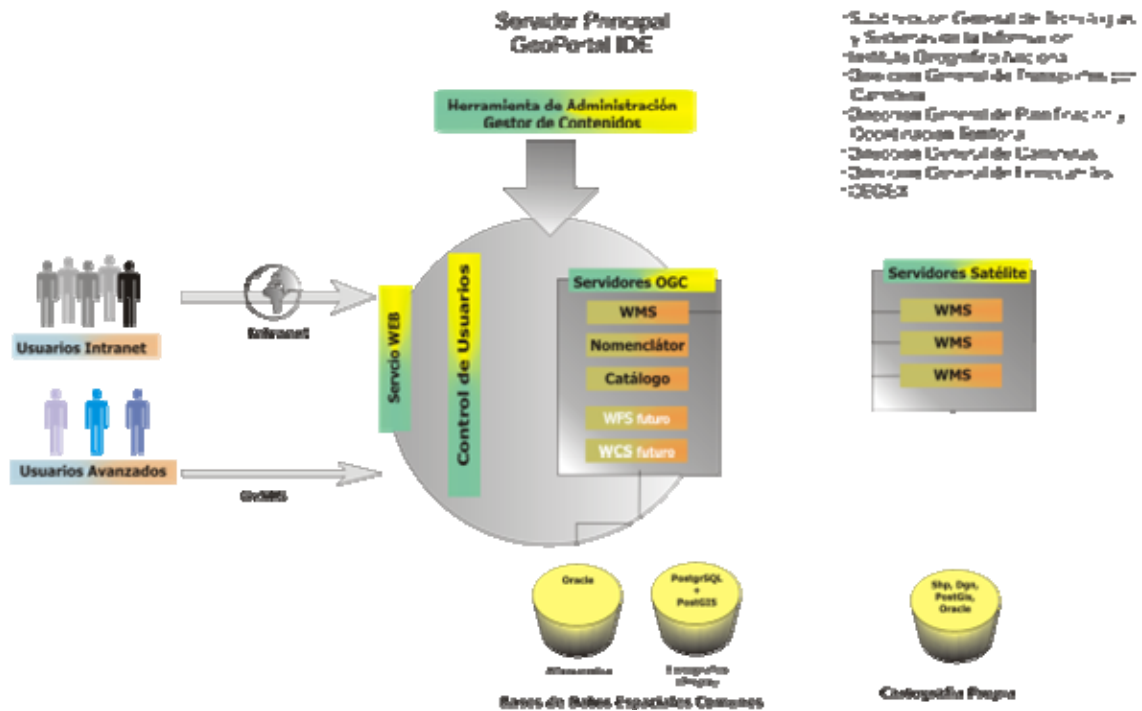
Servidor Principal
GeoPortal IDE

-Subdirección General de Tecnologías y Sistemas de la Información
-Instituto Geográfico Nacional
-Dirección General de Transportes por Carretera
-Dirección General de Planificación y Coordinación Territorial
-Dirección General de Carreteras
-Dirección General de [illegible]
-CEDEX

Herramienta de Administración
Gestor de Contenidos

Usuarios Intranet

Intranet

Usuarios Avanzados

GvSIG

Servicio WEB

Control de Usuarios

Servidores OGC
WMS
Nomenclátor
Catálogo
WFS futuro
WCS futuro

Servidores Satélite
WMS
WMS
WMS

Oracle
PostgreSQL + PostGIS

Alfanuméricos
Cartografía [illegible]

Bases de Datos Espaciales Comunes

Shp, Dgn, PostGis, Oracle

Cartografía Propia